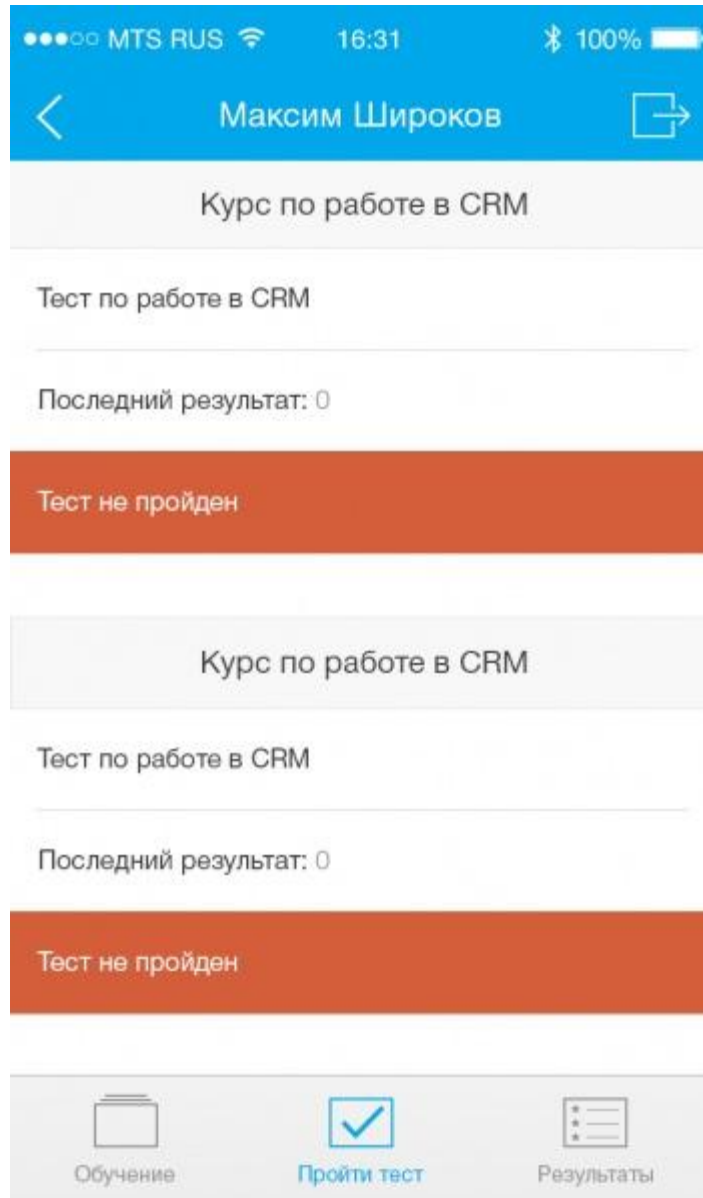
●●●○○ MTS RUS 16:31 100%

Максим Широков

Курс по работе в CRM

Тест по работе в CRM

Последний результат: 0

Тест не пройден

Курс по работе в CRM

Тест по работе в CRM

Последний результат: 0

Тест не пройден

Обучение Пройти тест Результаты